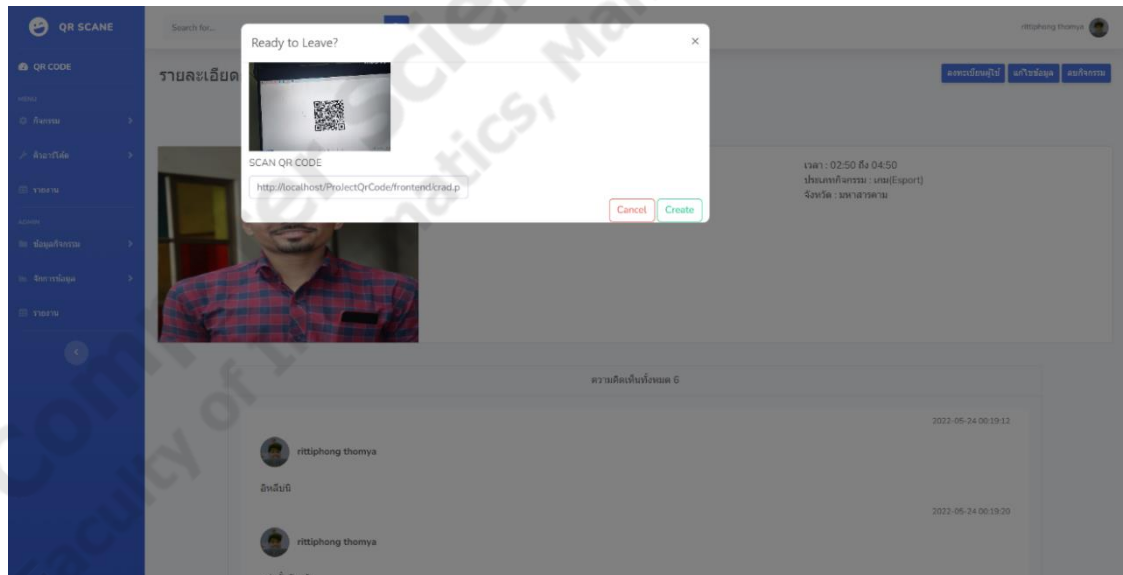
QR SCANE

QR CODE

กิจกรรม

หัวอาร์โต้

รายงาน

ข้อมูลกิจกรรม

จัดการข้อมูล

รายงาน

Search for...

rittiphong thomya

รายละเอียด

ลงทะเบียนผู้ใช้ แก้ไขข้อมูล ลบกิจกรรม

Ready to Leave?

×

SCAN QR CODE

http://localhost/ProjectQrCode/frontend/crad.p

Cancel Create

เวลา : 02:50 ถึง 04:50
ประเภทกิจกรรม : เกม(Esport)
จังหวัด : มหาสารคาม

ความคิดเห็นทั้งหมด 6

2022-05-24 00:19:13

rittiphong thomya

อิหลับนิ

2022-05-24 00:19:20

rittiphong thomya